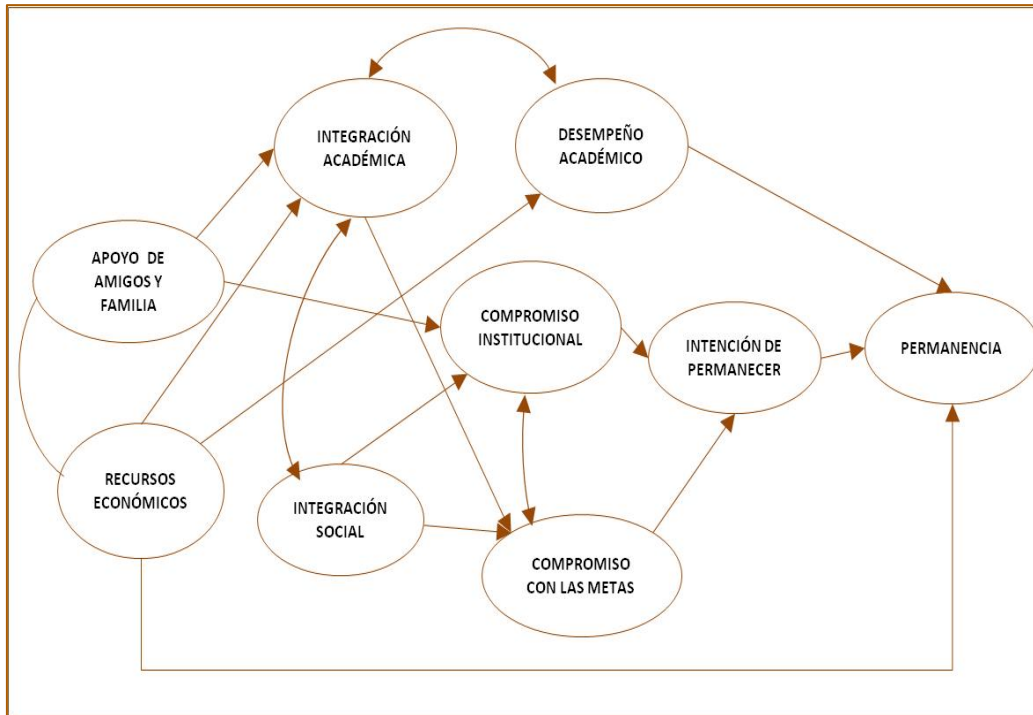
INTEGRACIÓN ACADÉMICA

DESEMPEÑO ACADÉMICO

APOYO DE AMIGOS Y FAMILIA

COMPROMISO INSTITUCIONAL

INTENCIÓN DE PERMANECER

PERMANENCIA

RECURSOS ECONÓMICOS

INTEGRACIÓN SOCIAL

COMPROMISO CON LAS METAS